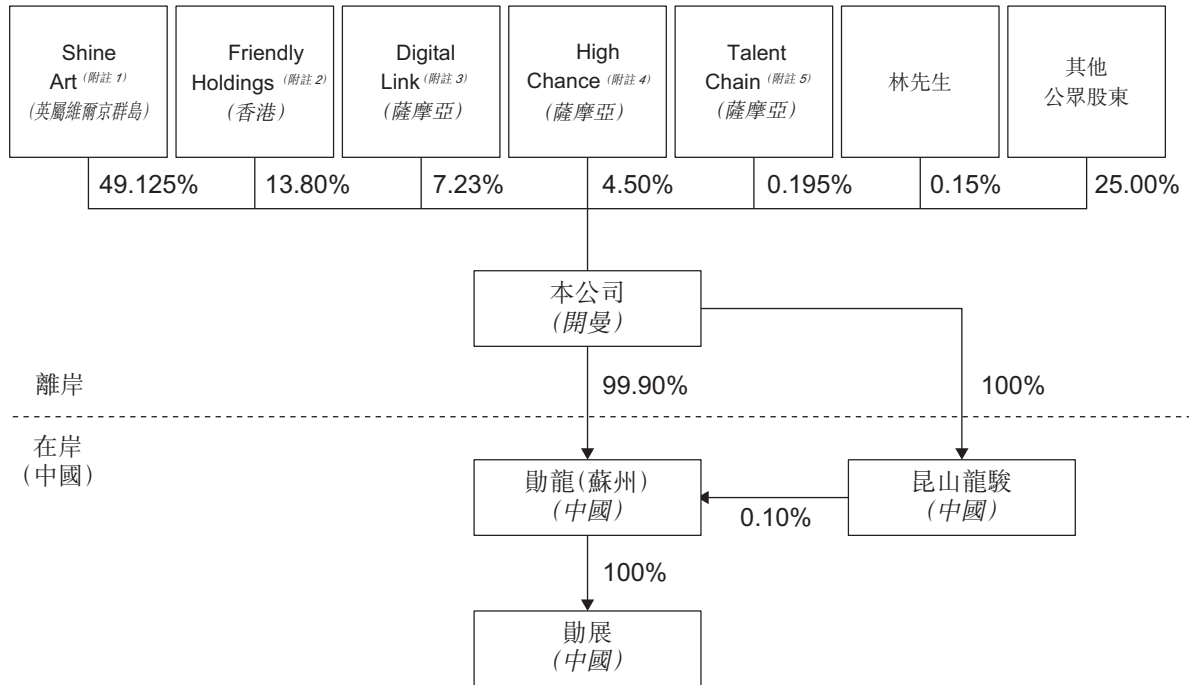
Shine Art (附註 1)
(英屬維爾京群島)

Friendly Holdings (附註 2)
(香港)

Digital Link (附註 3)
(薩摩亞)

High Chance (附註 4)
(薩摩亞)

Talent Chain (附註 5)
(薩摩亞)

林先生

其他公眾股東

49.125%

13.80%

7.23%

4.50%

0.195%

0.15%

25.00%

本公司
(開曼)

離岸

99.90%

100%

在岸
(中國)

勛龍(蘇州)
(中國)

0.10%

昆山龍駿
(中國)

100%

勛展
(中國)